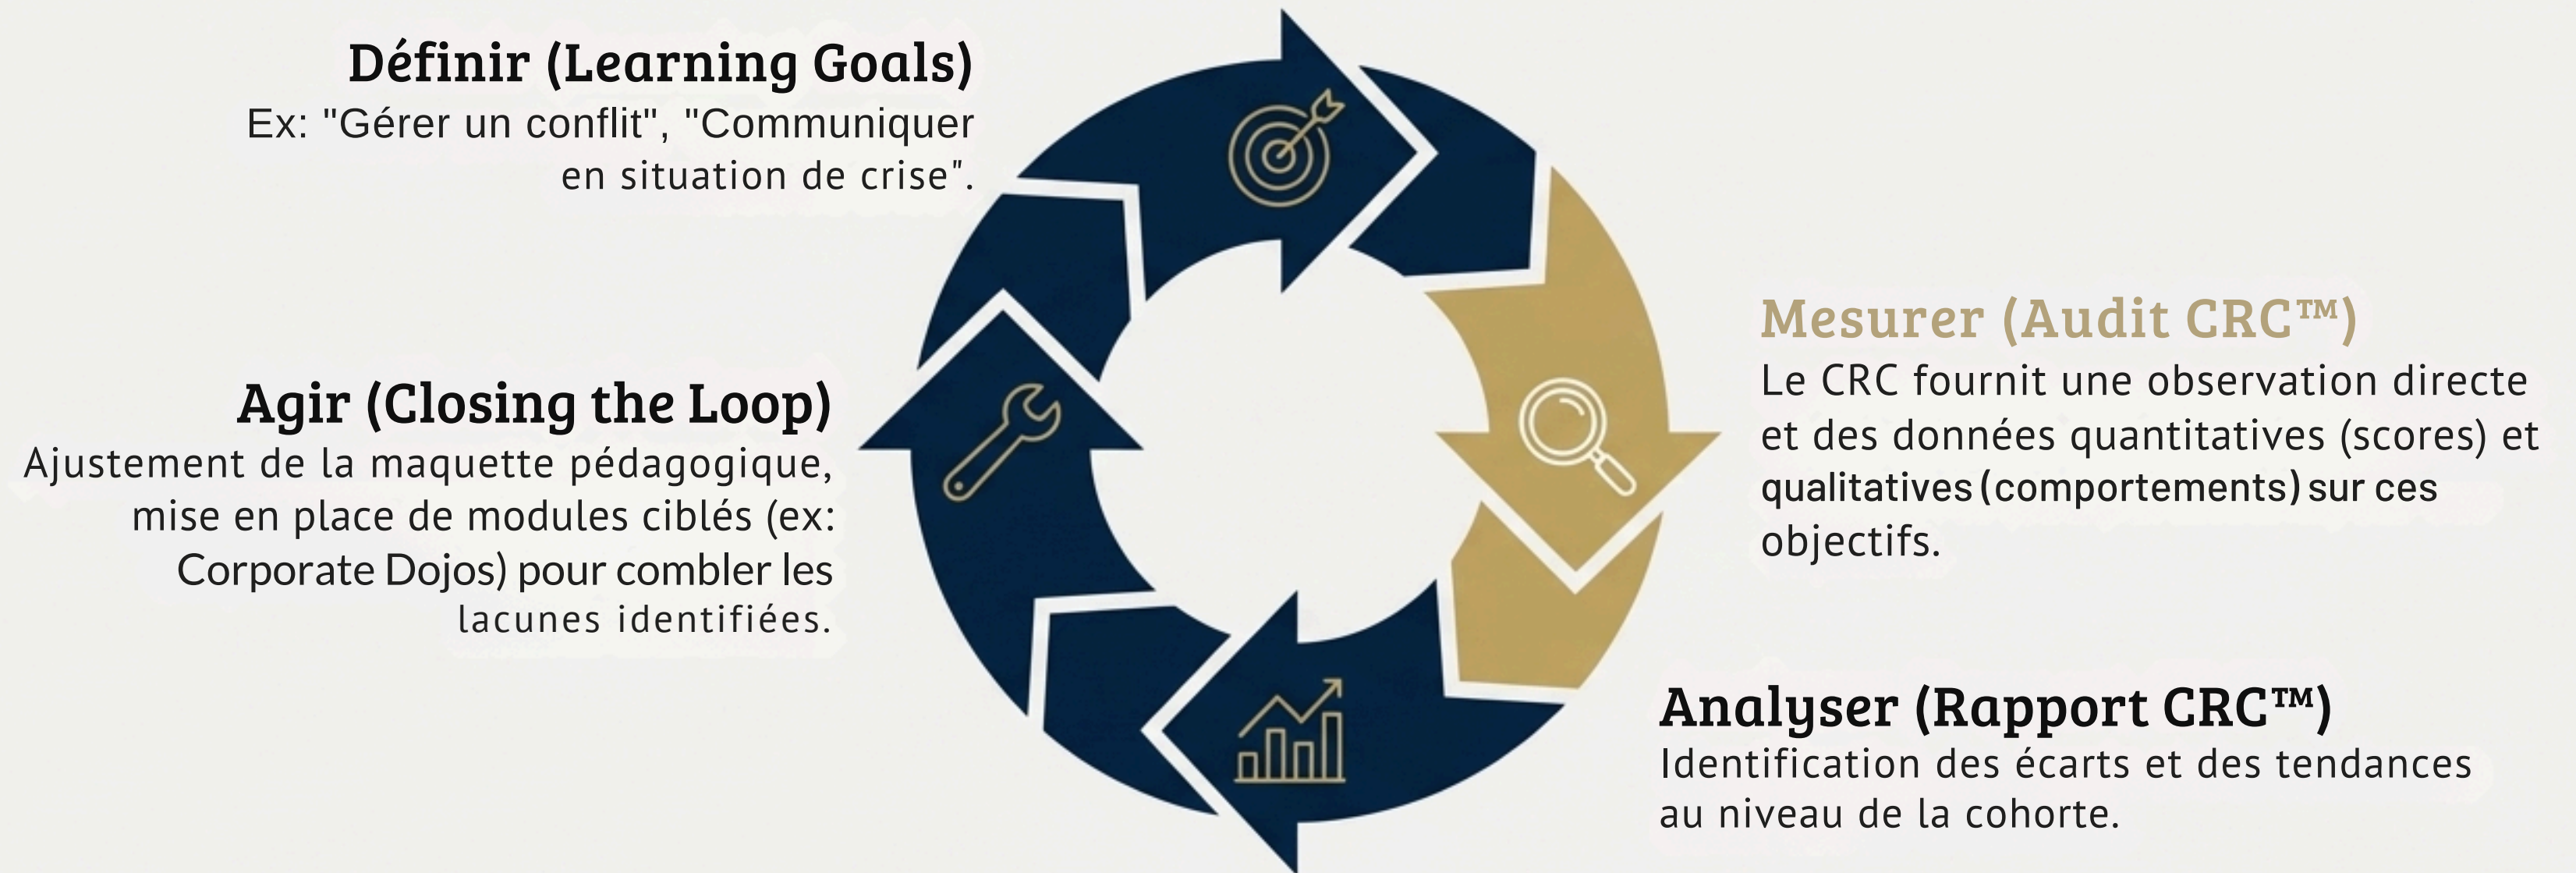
Définir (Learning Goals)
Ex: "Gérer un conflit", "Communiquer en situation de crise".

Mesurer (Audit CRC™)
Le CRC fournit une observation directe et des données quantitatives (scores) et qualitatives (comportements) sur ces objectifs.

Agir (Closing the Loop)
Ajustement de la maquette pédagogique, mise en place de modules ciblés (ex: Corporate Dojos) pour combler les lacunes identifiées.

Analyser (Rapport CRC™)
Identification des écarts et des tendances au niveau de la cohorte.